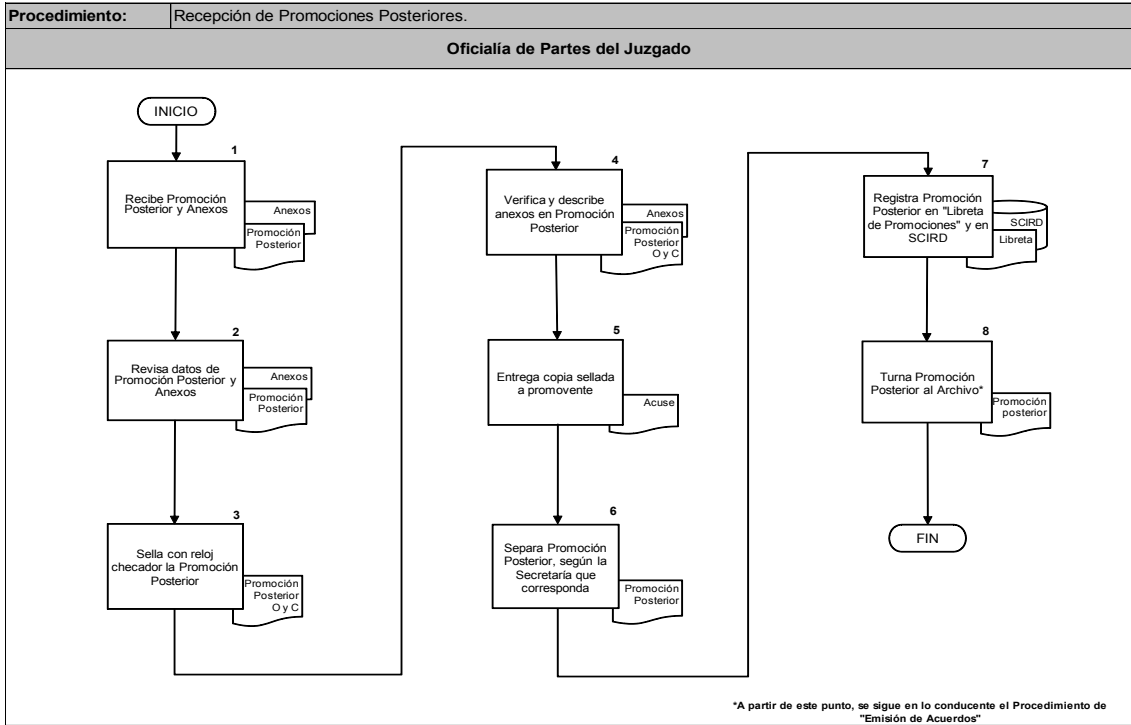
| Procedimiento: | Recepción de Promociones Posteriores. |
|---|---|

Oficialía de Partes del Juzgado

INICIO

1
Recibe Promoción Posterior y Anexos
Anexos
Promoción Posterior

2
Revisa datos de Promoción Posterior y Anexos
Anexos
Promoción Posterior

3
Sella con reloj checador la Promoción Posterior
Promoción Posterior O y C

4
Verifica y describe anexos en Promoción Posterior
Anexos
Promoción Posterior O y C

5
Entrega copia sellada a promovente
Acuse

6
Separa Promoción Posterior, según la Secretaría que corresponda
Promoción Posterior

7
Registra Promoción Posterior en "Libreta de Promociones" y en SCIRD
SCIRD
Libreta

8
Turna Promoción Posterior al Archivo*
Promoción posterior

FIN

*A partir de este punto, se sigue en lo conducente el Procedimiento de "Emisión de Acuerdos"